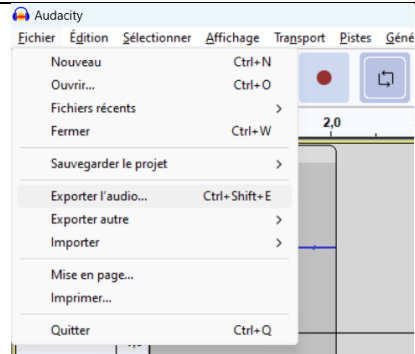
Audacity

Fichier Édition Sélectionner Affichage Transport Pistes Géné

Nouveau Ctrl+N
Ouvrir... Ctrl+O
Fichiers récents
Fermer Ctrl+W

Sauvegarder le projet

Exporter l'audio... Ctrl+Shift+E
Exporter autre
Importer

Mise en page...
Imprimer...

Quitter Ctrl+Q

2,0